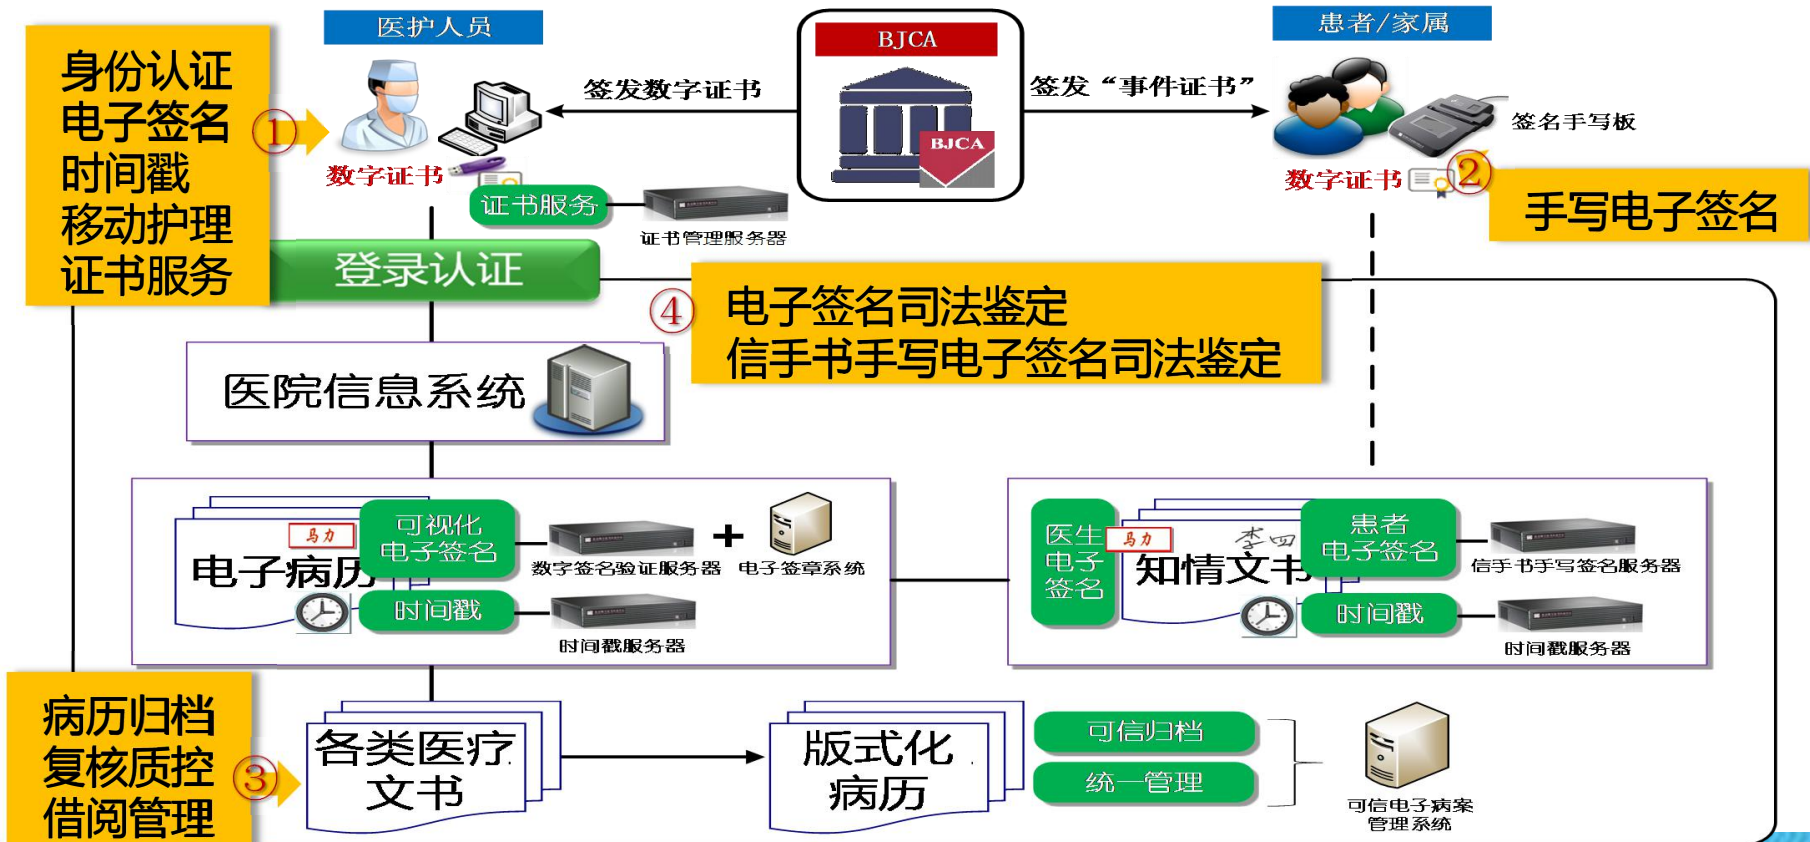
身份认证
电子签名
时间戳
移动护理
证书服务

①

医护人员

数字证书

签发数字证书

BJCA

BJCA

签发“事件证书”

患者/家属

签名手写板

数字证书

②

手写电子签名

证书服务

证书管理服务器

登录认证

④

电子签名司法鉴定
信手书手写电子签名司法鉴定

医院信息系统

马力

电子病历

可视化
电子签名

数字签名验证服务器

+

电子签章系统

时间戳

时间戳服务器

医生
电子
签名

马力

李四

知情文书

患者
电子签名

信手书手写签名服务器

时间戳

时间戳服务器

病历归档
复核质控
借阅管理

③

各类医疗
文书

版式化
病历

可信归档

统一管理

可信电子病案
管理系统